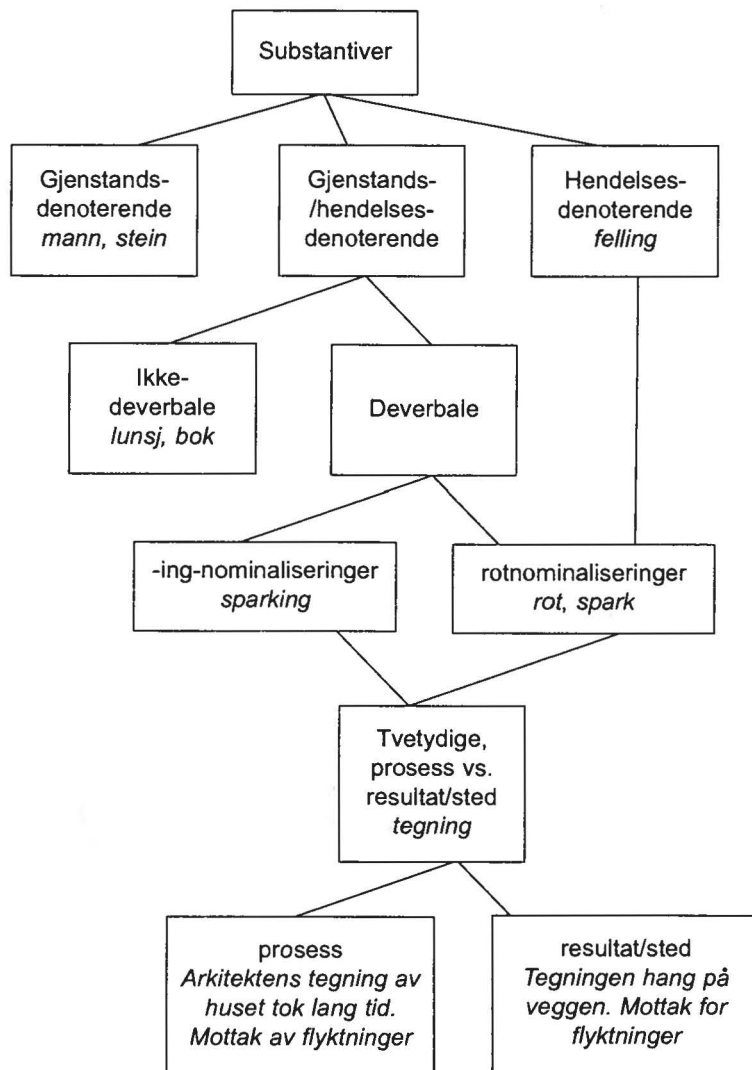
Substantiver

Gjenstands-denoterende
mann, stein

Gjenstands-/hendelses-denoterende

Hendelses-denoterende
felling

Ikke-deverbale
lunsj, bok

Deverbale

-ing-nominaliseringer
sparking

rotnominaliseringer
rot, spark

Tvetydige, prosess vs. resultat/sted
tegning

prosess
Arkitektens tegning av huset tok lang tid. Mottak av flyktninger

resultat/sted
Tegningen hang på veggen. Mottak for flyktninger